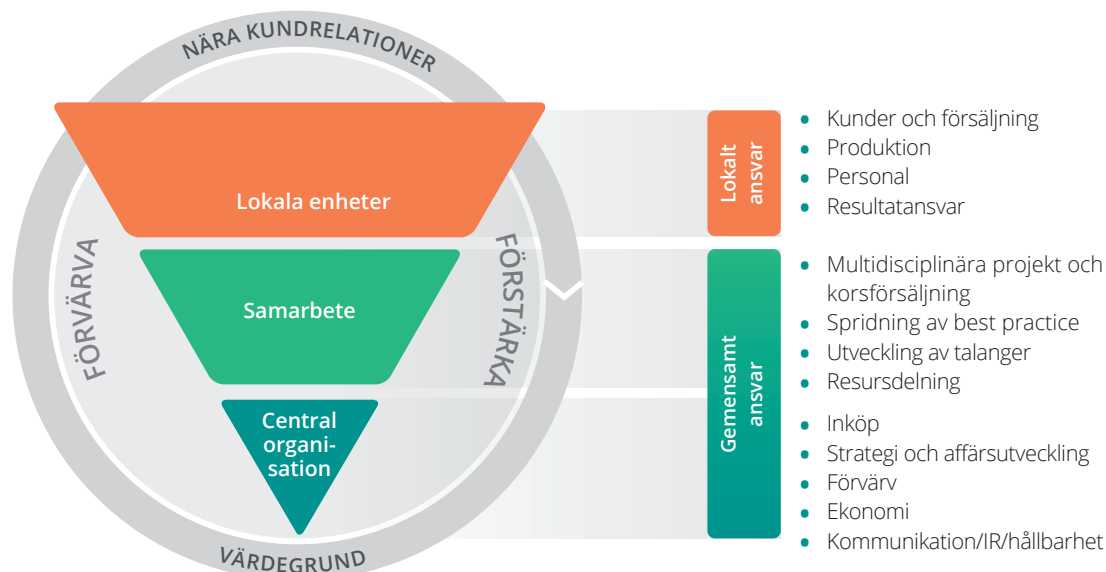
NÄRA KUNDRELATIONER

FÖRVÄRVA

FÖRSTÄRKA

Lokala enheter

Samarbete

Central organisation

VÄRDEGRUND

Lokalt ansvar

- Kunder och försäljning
- Produktion
- Personal
- Resultatansvar

Gemensamt ansvar

- Multidisciplinära projekt och korsförsäljning
- Spridning av best practice
- Utveckling av talanger
- Resursdelning

- Inköp
- Strategi och affärsutveckling
- Förvärv
- Ekonomi
- Kommunikation/IR/hållbarhet